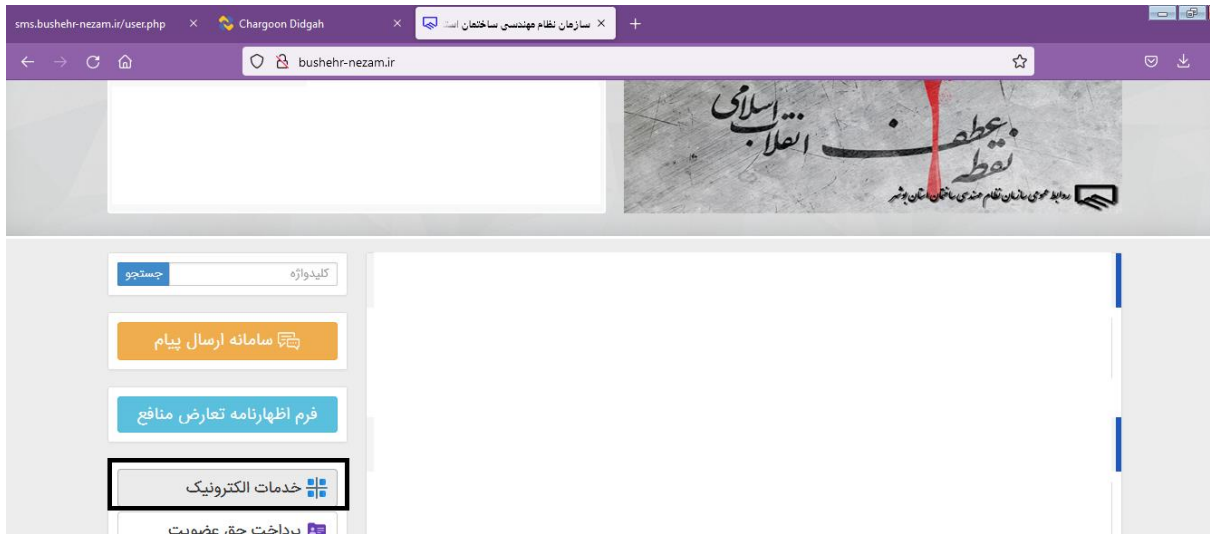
sms.bushehr-nezam.ir/user.php
Chargoon Didgah
سازمان نظام مهندسی ساختمان است

bushehr-nezam.ir

نقطه عطف انقلاب اسلامی
روابط عمومی سازمان نظام مهندسی ساختمان استان بوشهر

کلیدواژه
جستجو

سامانه ارسال پیام

فرم اظهارنامه تعارض منافع

خدمات الکترونیک

پرداخت حق عضویت